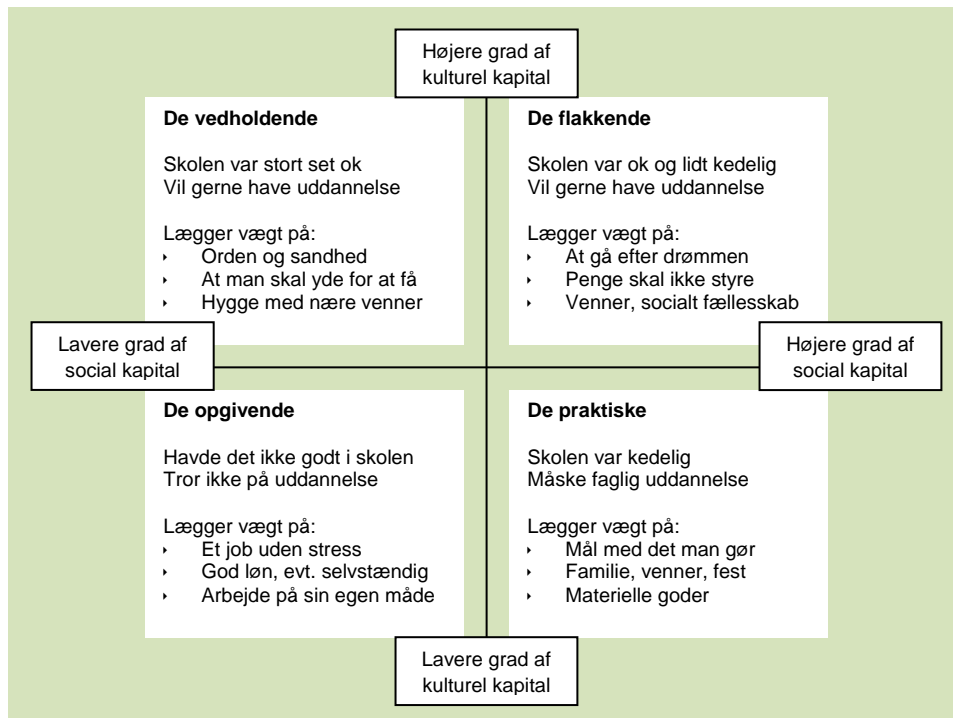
Højere grad af kulturel kapital

De vedholdende

Skolen var stort set ok
Vil gerne have uddannelse

Lægger vægt på:
- Orden og sandhed
- At man skal yde for at få
- Hygge med nære venner

De flakkende

Skolen var ok og lidt kedelig
Vil gerne have uddannelse

Lægger vægt på:
- At gå efter drømmen
- Penge skal ikke styre
- Venner, socialt fællesskab

Lavere grad af social kapital

Højere grad af social kapital

De opgivende

Havde det ikke godt i skolen
Tror ikke på uddannelse

Lægger vægt på:
- Et job uden stress
- God løn, evt. selvstændig
- Arbejde på sin egen måde

De praktiske

Skolen var kedelig
Måske faglig uddannelse

Lægger vægt på:
- Mål med det man gør
- Familie, venner, fest
- Materielle goder

Lavere grad af kulturel kapital